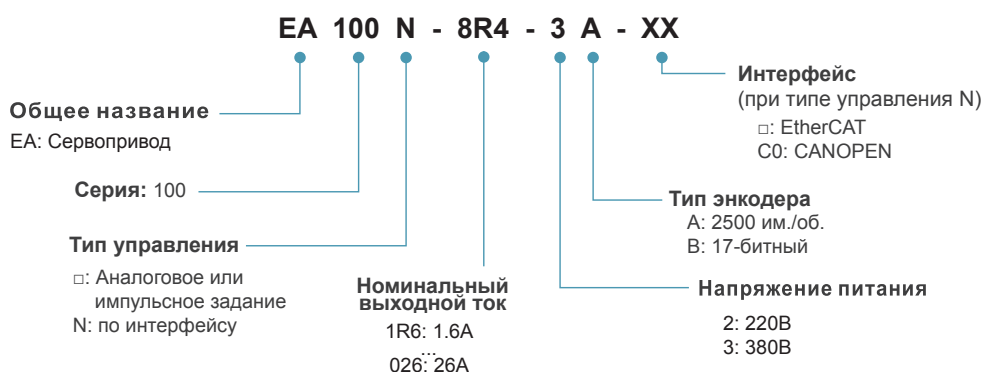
EA 100 N - 8R4 - 3 A - XX

Общее название
EA: Сервопривод

Серия: 100

Тип управления
□: Аналоговое или импульсное задание
N: по интерфейсу

Номинальный выходной ток
1R6: 1.6A
...
026: 26A

Интерфейс
(при типе управления N)
□: EtherCAT
C0: CANOPEN

Тип энкодера
A: 2500 им./об.
B: 17-битный

Напряжение питания
2: 220В
3: 380В